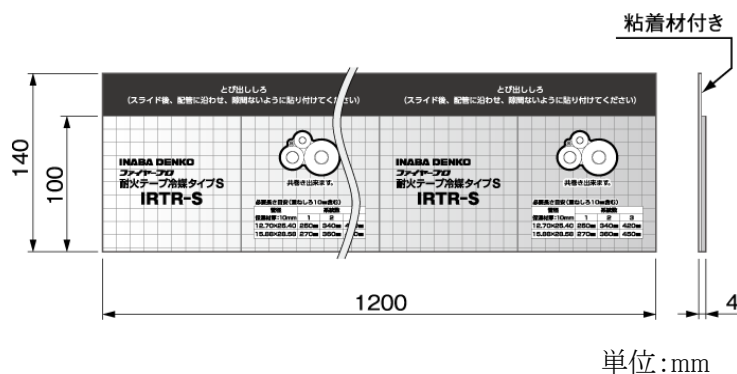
粘着材付き

とび出ししろ
(スライド後、配管に沿わせ、隙間ないように貼り付けてください)

とび出ししろ
(スライド後、配管に沿わせ、隙間ないように貼り付けてください)

140

100

INABA DENKO
ファイヤープロ
耐火テープ冷媒タイプS
IRTR-S

共巻き出来ます。

必要長さ目安(重なし10mm含む)

| 管種 | | 配管数 | |
|---|---|---|---|
| 保温材厚:10mm | 1 | 2 | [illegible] |
| 12.70×25.40 | 250mm | 340mm | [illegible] |
| 15.88×25.58 | 270mm | 360mm | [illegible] |

INABA DENKO
ファイヤープロ
耐火テープ冷媒タイプS
IRTR-S

共巻き出来ます。

必要長さ目安(重なし10mm含む)

| 管種 | | 配管数 | |
|---|---|---|---|
| 保温材厚:10mm | 1 | 2 | 3 |
| 12.70×25.40 | 250mm | 340mm | 420mm |
| 15.88×25.58 | 270mm | 360mm | 450mm |

1200

4

単位:mm